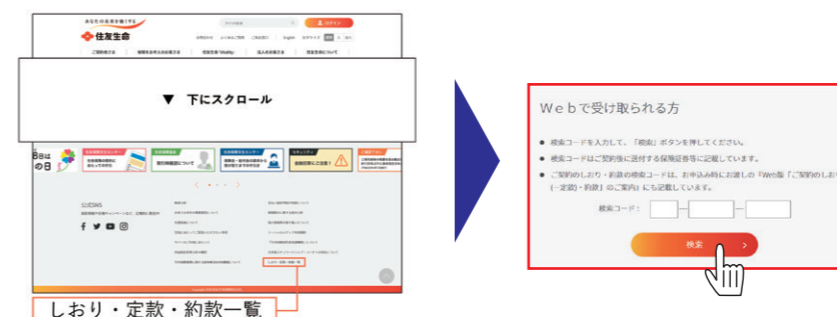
あなたの未来を強くする
住友生命
ログイン
English

▼ 下にスクロール

しおり・定款・約款一覧

Webで受け取られる方

● 検索コードを入力して、「検索」ボタンを押してください。
● 検索コードはご契約後に送付する保険証券等に記載しています。
● ご契約のしおり・約款の検索コードは、お申込み時にお渡しの『外貨「ご契約のしおり（一定款・約款）」のご案内』にも記載しています。

検索コード：

検索